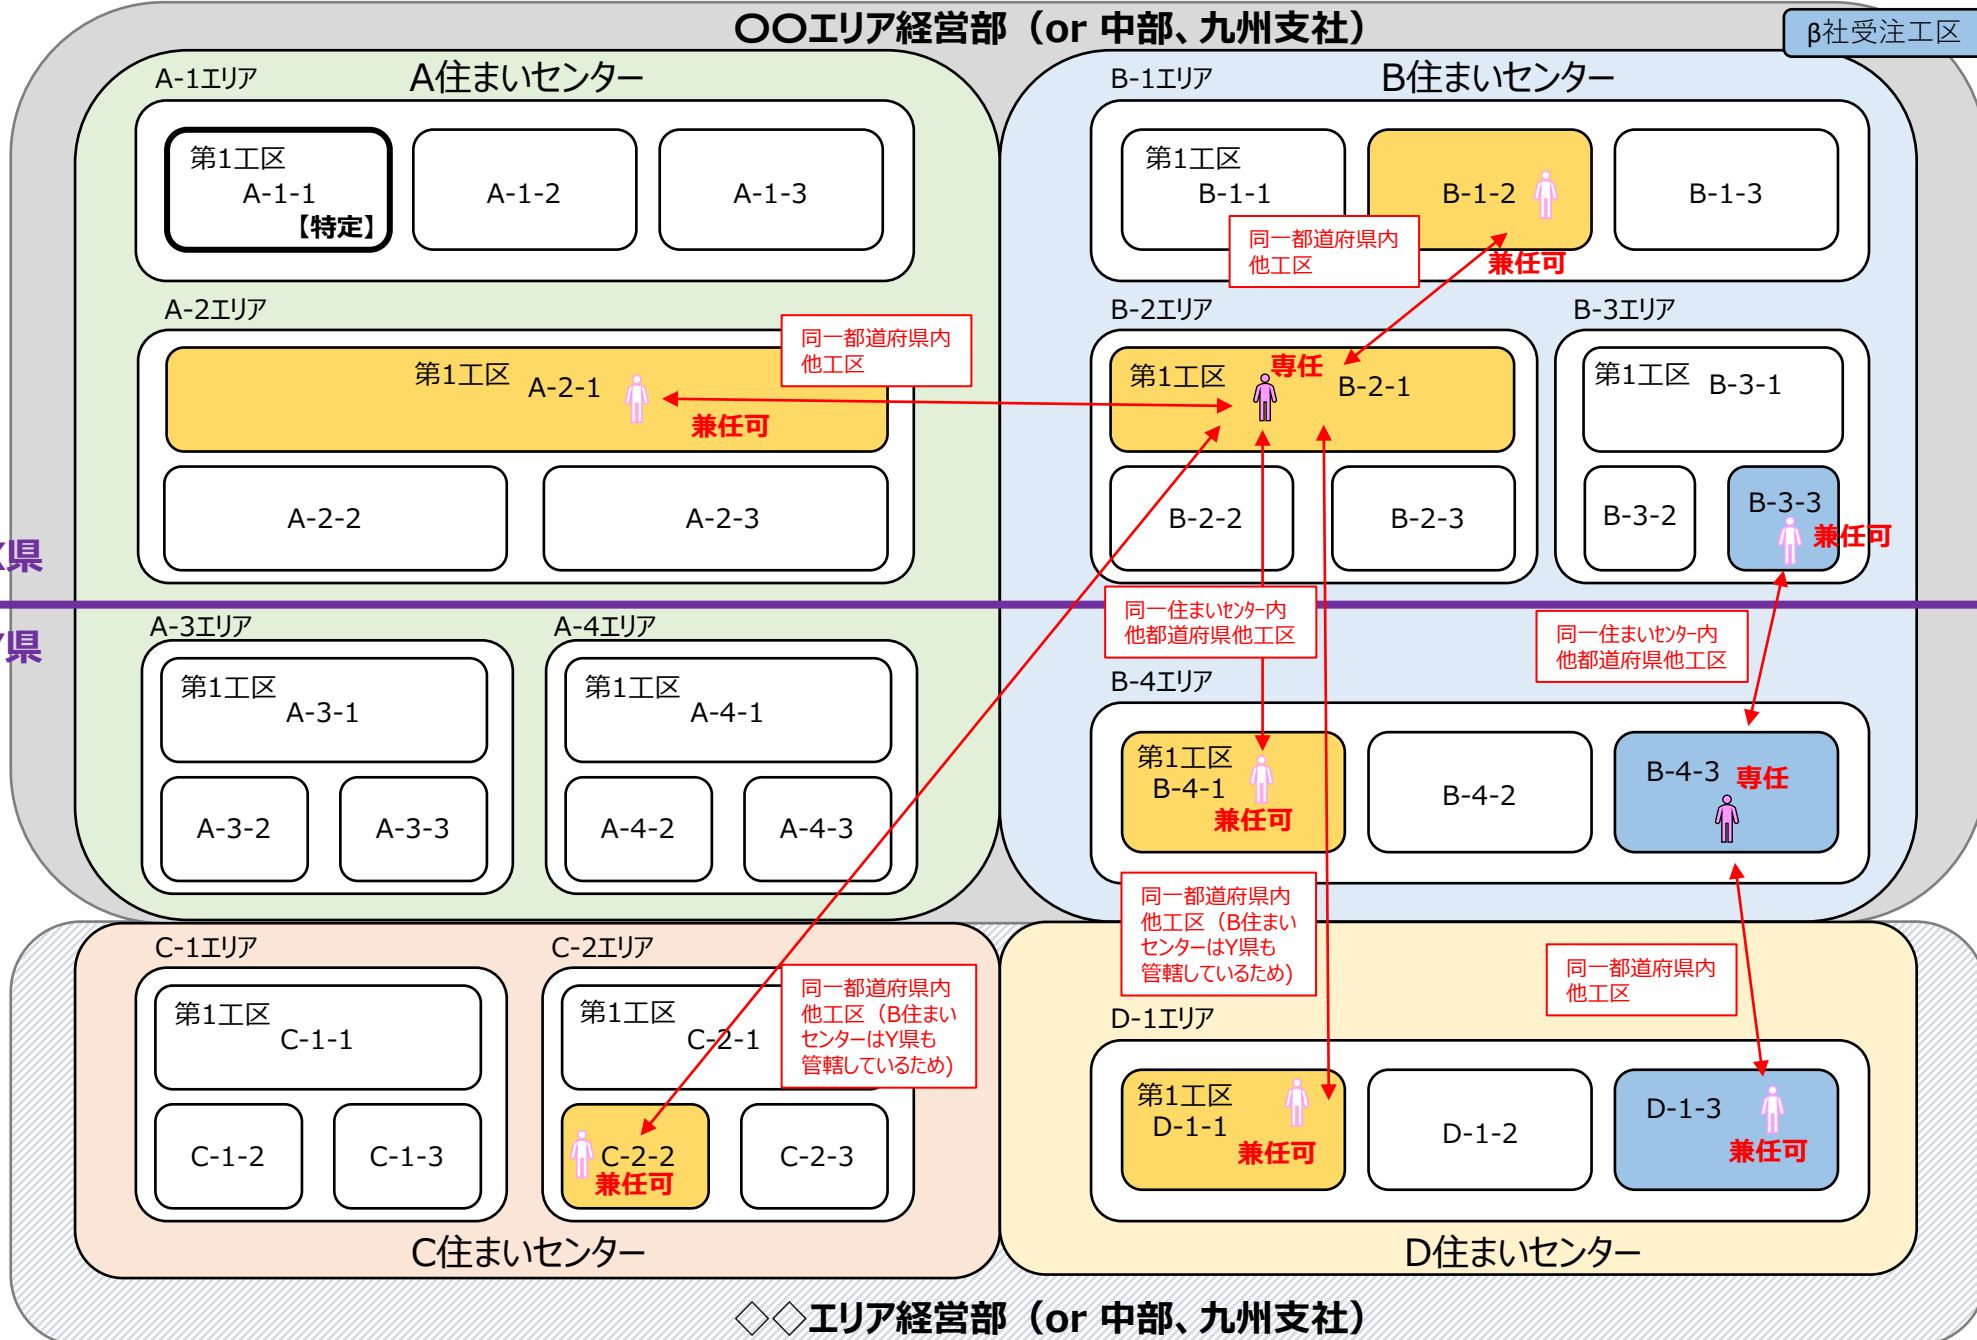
〇〇エリア経営部（or 中部、九州支社）

β社受注工区

A-1エリア

A住まいセンター

第1工区
A-1-1
【特定】

A-1-2

A-1-3

A-2エリア

同一都道府県内
他工区

第1工区 A-2-1

兼任可

A-2-2

A-2-3

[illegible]県

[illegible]県

A-3エリア

第1工区
A-3-1

A-3-2

A-3-3

A-4エリア

第1工区
A-4-1

A-4-2

A-4-3

B-1エリア

B住まいセンター

第1工区
B-1-1

B-1-2

B-1-3

同一都道府県内
他工区

兼任可

B-2エリア

第1工区 専任 B-2-1

B-2-2

B-2-3

B-3エリア

第1工区 B-3-1

B-3-2

B-3-3

兼任可

同一住まいセンター内
他都道府県他工区

同一住まいセンター内
他都道府県他工区

B-4エリア

第1工区
B-4-1
兼任可

B-4-2

B-4-3 専任

同一都道府県内
他工区（B住まいセンターはY県も管轄しているため）

同一都道府県内
他工区

C-1エリア

第1工区
C-1-1

C-1-2

C-1-3

C-2エリア

第1工区
C-2-1

同一都道府県内
他工区（B住まいセンターはY県も管轄しているため）

C-2-2
兼任可

C-2-3

C住まいセンター

D-1エリア

第1工区
D-1-1
兼任可

D-1-2

D-1-3
兼任可

D住まいセンター

◇◇エリア経営部（or 中部、九州支社）